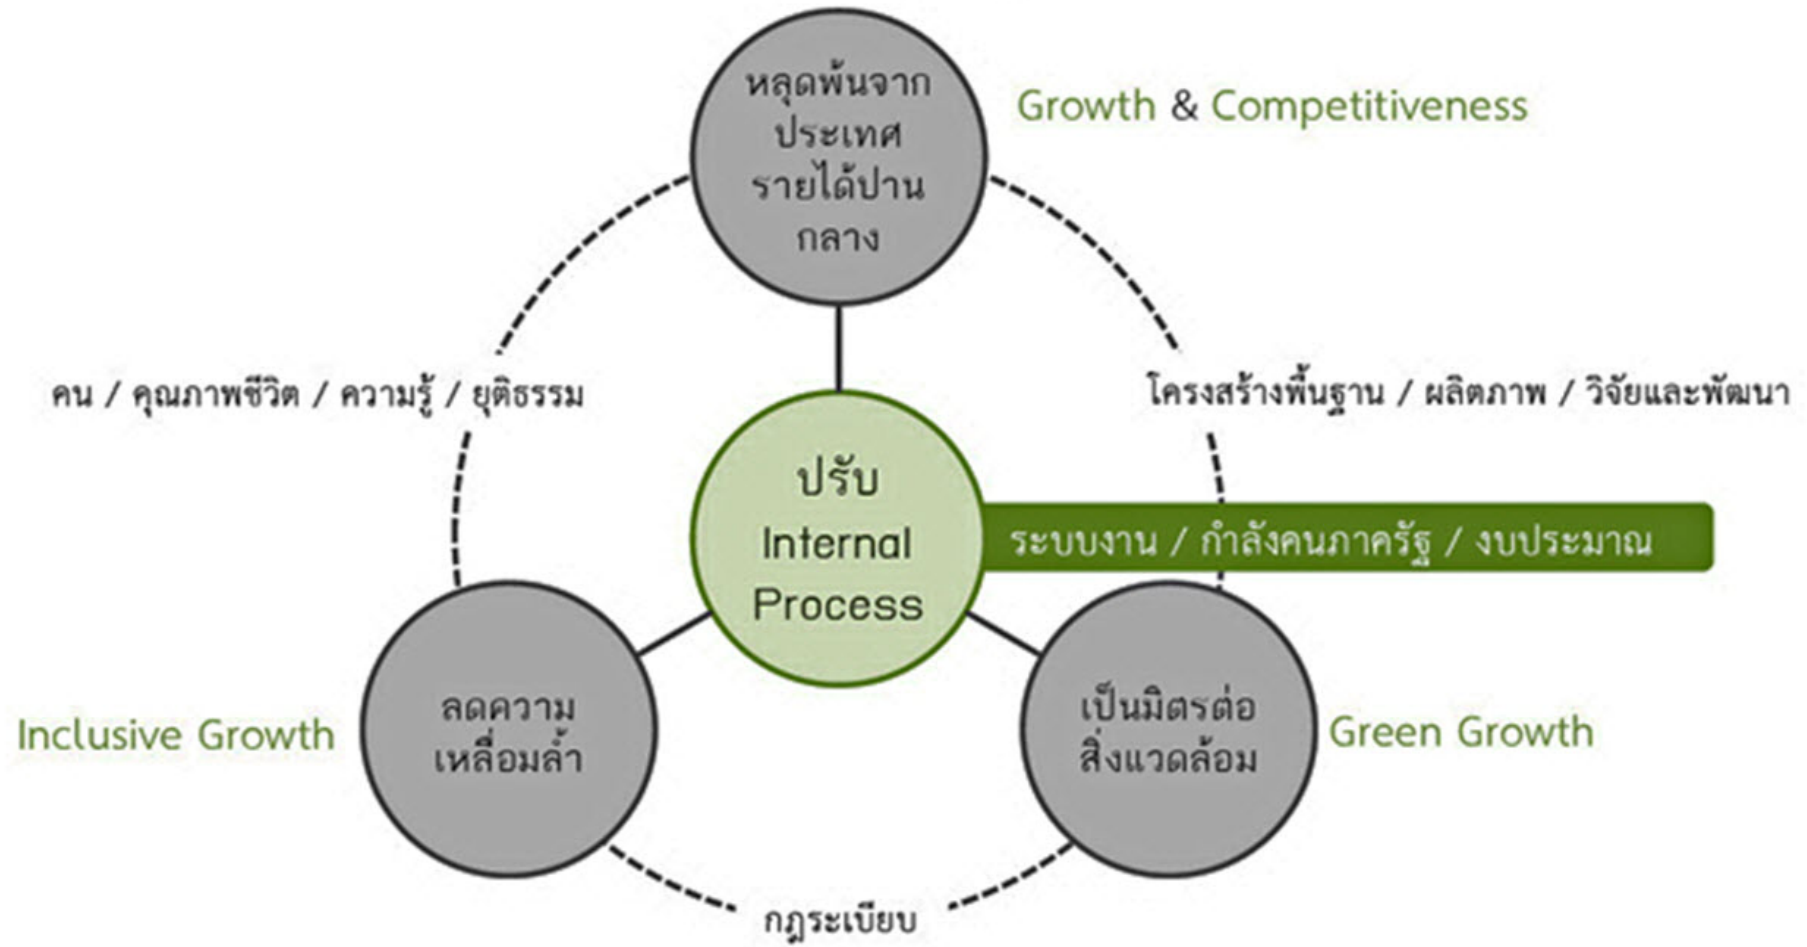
หลุดพ้นจากประเทศรายได้ปานกลาง

Growth & Competitiveness

คน / คุณภาพชีวิต / ความรู้ / ยุติธรรม

โครงสร้างพื้นฐาน / ผลิตภาพ / วิจัยและพัฒนา

ปรับ Internal Process

ระบบงาน / กำลังคนภาครัฐ / งบประมาณ

Inclusive Growth

ลดความเหลื่อมล้ำ

เป็นมิตรต่อสิ่งแวดล้อม

Green Growth

กฎระเบียบ